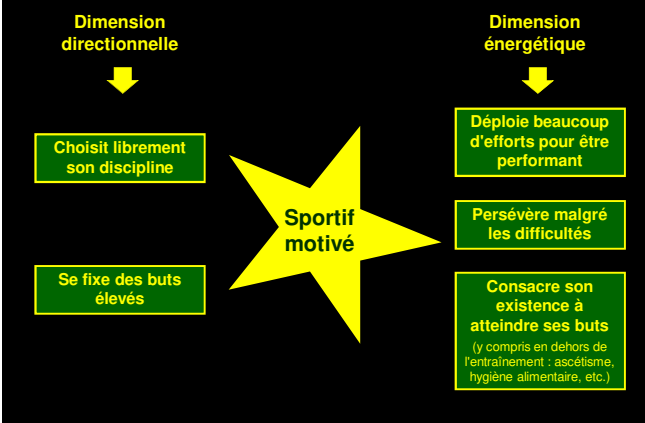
Dimension directionnelle

Choisit librement son discipline

Se fixe des buts élevés

Sportif motivé

Dimension énergétique

Déploie beaucoup d'efforts pour être performant

Persévère malgré les difficultés

Consacre son existence à atteindre ses buts

(y compris en dehors de l'entraînement : ascétisme, hygiène alimentaire, etc.)